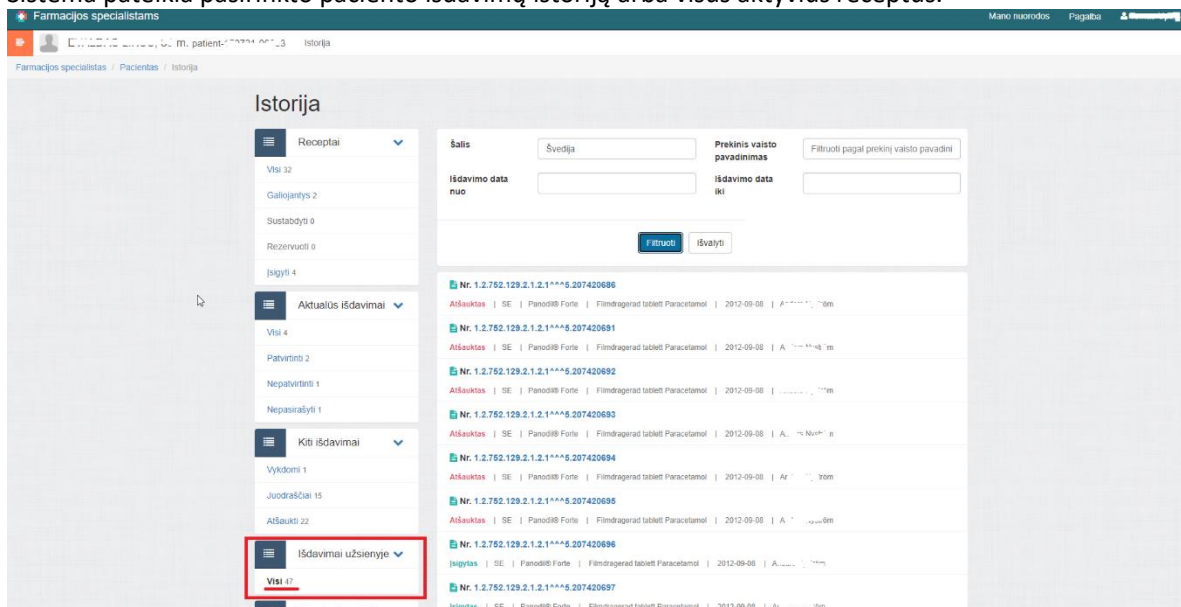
Sistema pateikia pasirinkto paciento išdavimų istoriją arba visus aktyvius receptus.

Farmacijos specialistams

Mano nuorodos Pagalba

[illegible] m. patient-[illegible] Istorija

Farmacijos specialistas / Pacientas / Istorija

Istorija

Receptai
Visi 32
Galiojantys 2
Sustabdyti 0
Rezervuoti 0
Įsigyti 4

Aktualūs išdavimai
Visi 4
Patvirtinti 2
Nepatvirtinti 1
Nepasirašyti 1

Kiti išdavimai
Vykdomi 1
Juodraščiai 15
Atšaukti 22

Išdavimai užsienyje
Visi 47

Šalis Švedija
Prekinis vaisto pavadinimas Filtruoti pagal prekinį vaisto pavadini
Išdavimo data nuo
Išdavimo data iki

Filtruoti Išvalyti

Nr. 1.2.752.129.2.1.2.1^^^5.207420686
Atšauktas | SE | Panodil® Forte | Filmdragerad tablett Paracetamol | 2012-09-08 | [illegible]

Nr. 1.2.752.129.2.1.2.1^^^5.207420691
Atšauktas | SE | Panodil® Forte | Filmdragerad tablett Paracetamol | 2012-09-08 | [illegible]

Nr. 1.2.752.129.2.1.2.1^^^5.207420692
Atšauktas | SE | Panodil® Forte | Filmdragerad tablett Paracetamol | 2012-09-08 | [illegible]

Nr. 1.2.752.129.2.1.2.1^^^5.207420693
Atšauktas | SE | Panodil® Forte | Filmdragerad tablett Paracetamol | 2012-09-08 | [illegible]

Nr. 1.2.752.129.2.1.2.1^^^5.207420694
Atšauktas | SE | Panodil® Forte | Filmdragerad tablett Paracetamol | 2012-09-08 | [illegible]

Nr. 1.2.752.129.2.1.2.1^^^5.207420695
Atšauktas | SE | Panodil® Forte | Filmdragerad tablett Paracetamol | 2012-09-08 | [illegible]

Nr. 1.2.752.129.2.1.2.1^^^5.207420696
Įsigytas | SE | Panodil® Forte | Filmdragerad tablett Paracetamol | 2012-09-08 | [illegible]

Nr. 1.2.752.129.2.1.2.1^^^5.207420697
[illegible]